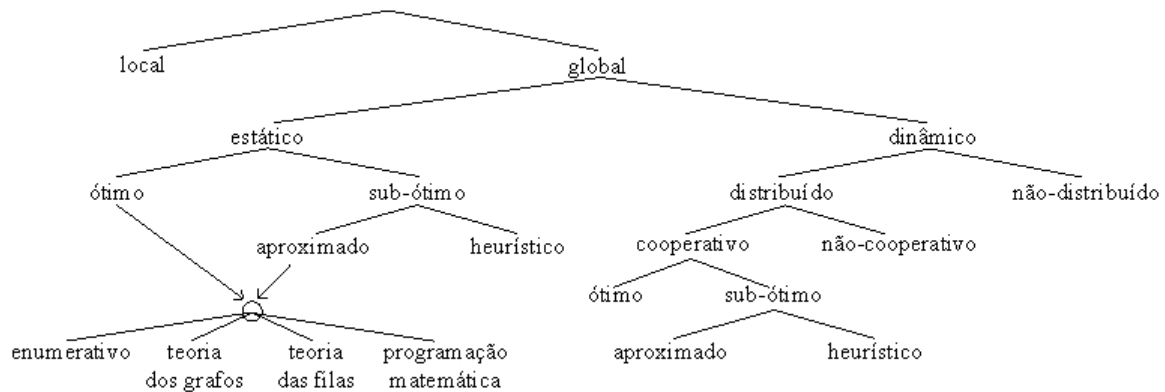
local

global

estático

dinâmico

ótimo

sub-ótimo

distribuído

não-distribuído

aproximado

heurístico

cooperativo

não-cooperativo

ótimo

sub-ótimo

enumerativo

teoria dos grafos

teoria das filas

programação matemática

aproximado

heurístico